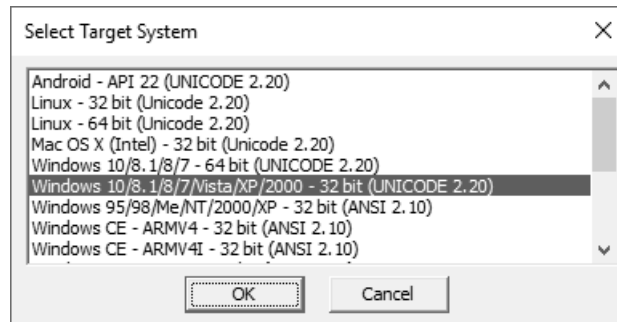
Select Target System

×

Android - API 22 (UNICODE 2.20)
Linux - 32 bit (Unicode 2.20)
Linux - 64 bit (Unicode 2.20)
Mac OS X (Intel) - 32 bit (Unicode 2.20)
Windows 10/8.1/8/7 - 64 bit (UNICODE 2.20)
Windows 10/8.1/8/7/Vista/XP/2000 - 32 bit (UNICODE 2.20)
Windows 95/98/Me/NT/2000/XP - 32 bit (ANSI 2.10)
Windows CE - ARMV4 - 32 bit (ANSI 2.10)
Windows CE - ARMV4I - 32 bit (ANSI 2.10)
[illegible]

OK

Cancel